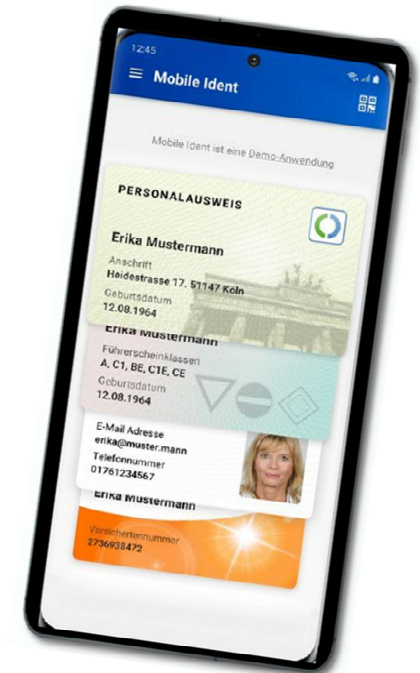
12:45

Mobile Ident

Mobile Ident ist eine Demo-Anwendung

PERSONALAUSWEIS

Erika Mustermann

Anschrift
Heidestrasse 17, 51147 Köln

Geburtsdatum
12.08.1964

Erika Mustermann

Führerscheinklassen
A, C1, BE, C1E, CE

Geburtsdatum
12.08.1964

E-Mail Adresse
erika@muster.mann

Telefonnummer
01761234567

Erika Mustermann

Versichertennummer
2736938472